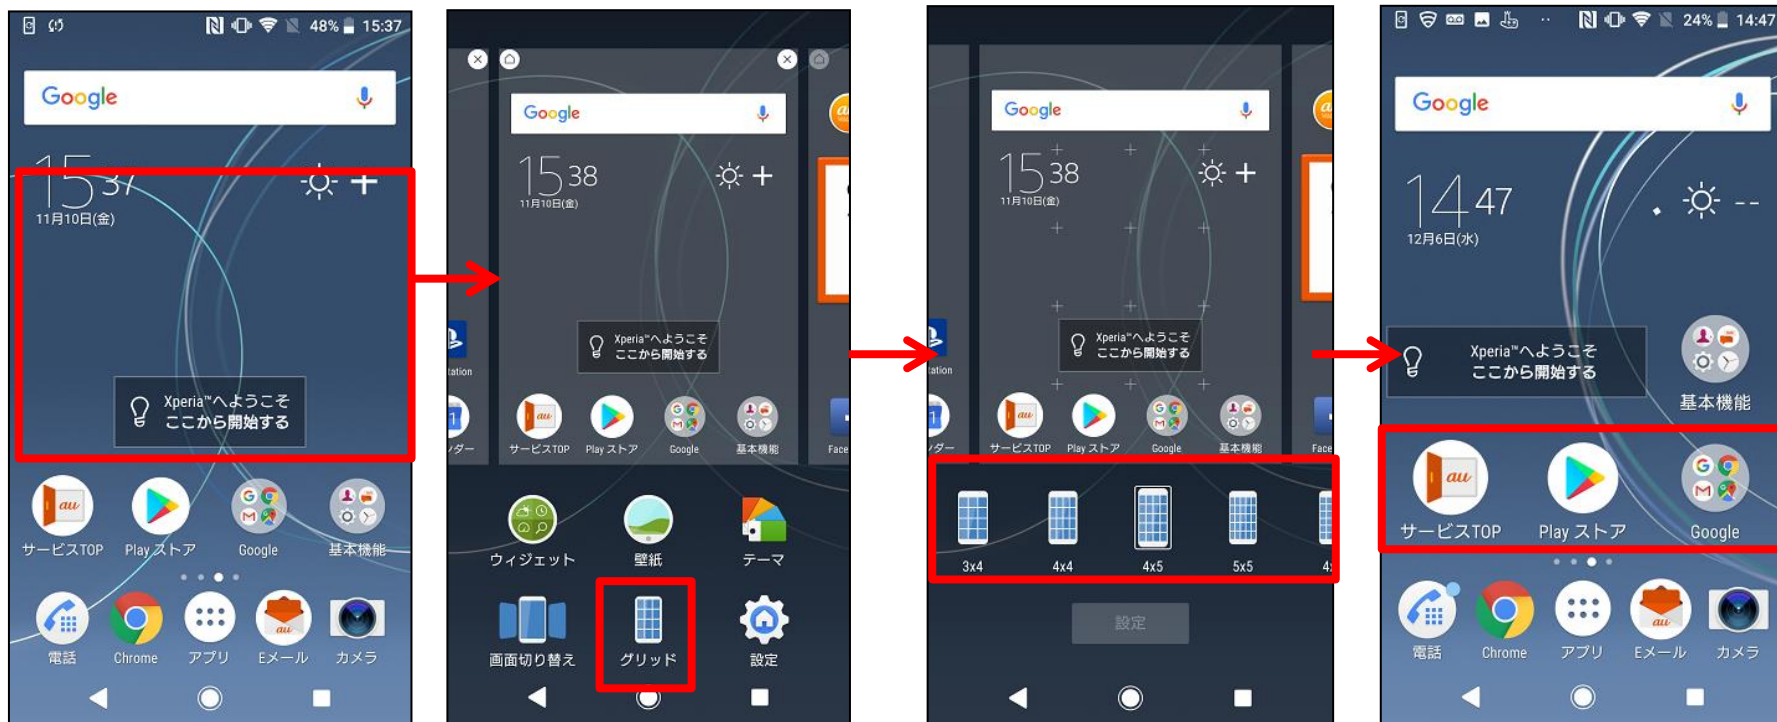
48% 15:37

Google

15:37
11月10日(金)

Xperia™へようこそ
ここから開始する

サービスTOP　Play ストア　Google　基本機能

電話　Chrome　アプリ　Eメール　カメラ

Google

15:38
11月10日(金)

Xperia™へようこそ
ここから開始する

サービスTOP　Play ストア　Google　基本機能

ウィジェット　壁紙　テーマ

画面切り替え　グリッド　設定

Google

15:38
11月10日(金)

Xperia™へようこそ
ここから開始する

サービスTOP　Play ストア　Google　基本機能

3x4　4x4　4x5　5x5

設定

24% 14:47

Google

14:47
12月6日(水)

Xperia™へようこそ
ここから開始する

基本機能

サービスTOP　Play ストア　Google

電話　Chrome　アプリ　Eメール　カメラ